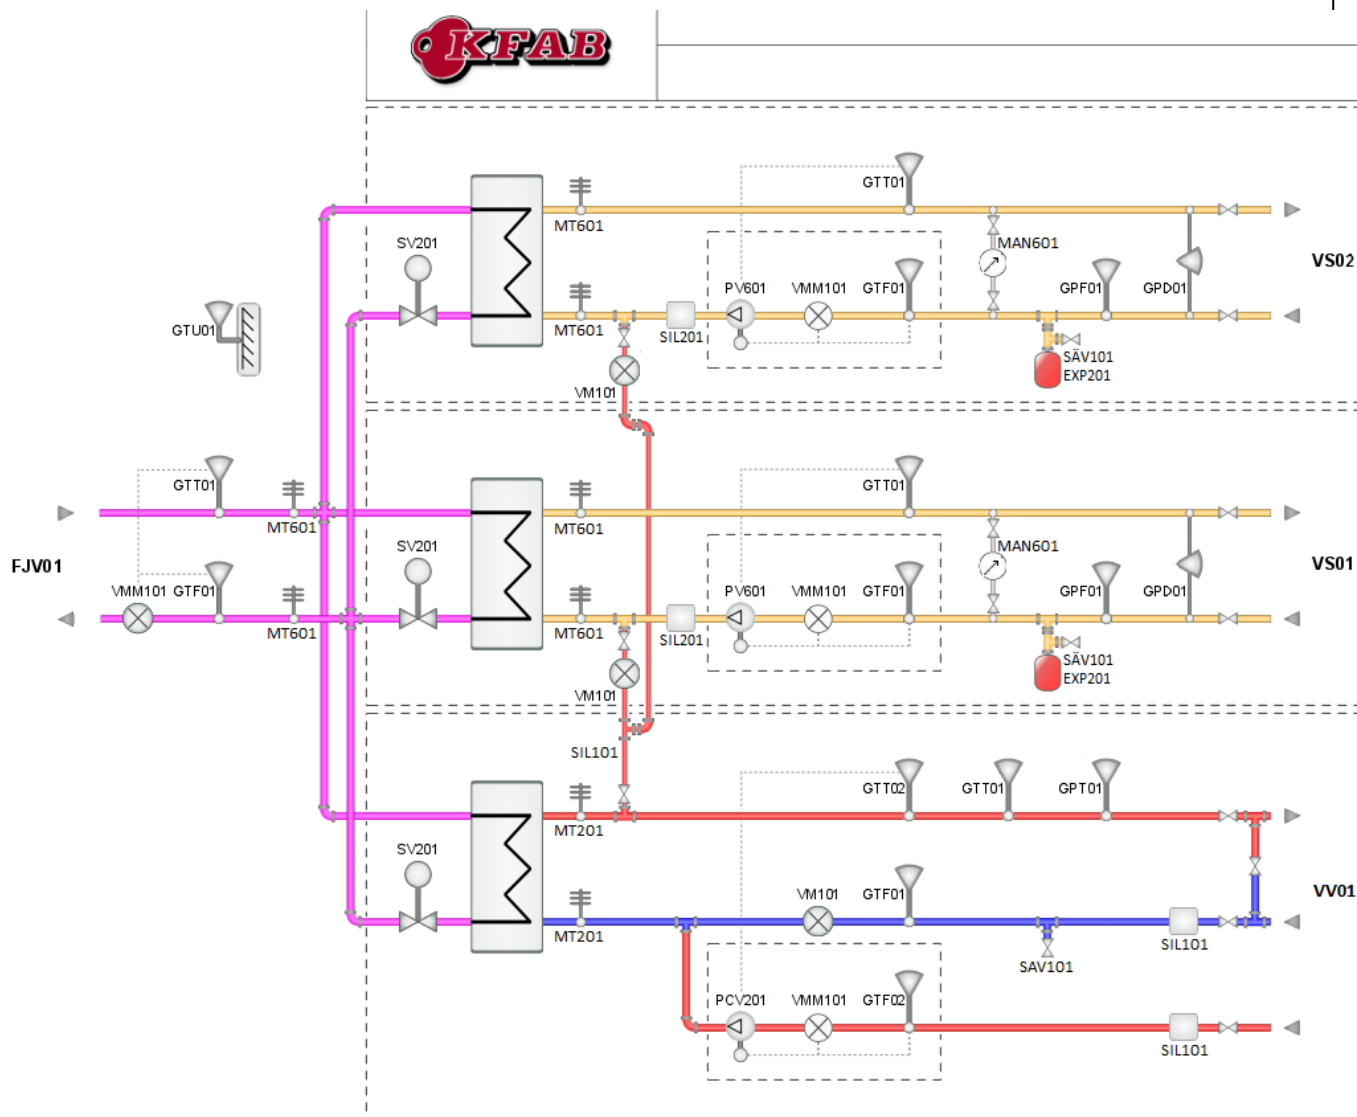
KFAB

GTT01
MT601
MAN601
VS02
SV201
PV601
VMM101
GTF01
GPF01
GPD01
GTU01
MT601
SIL201
SÄV101
EXP201
VM101

GTT01
GTT01
MT601
MT601
MAN601
FJV01
SV201
VS01
PV601
VMM101
GTF01
GPF01
GPD01
VMM101
GTF01
MT601
MT601
SIL201
SÄV101
EXP201
VM101

SIL101
GTT02
GTT01
GPT01
MT201
SV201
VM101
GTF01
VV01
MT201
SIL101
SAV101
PCV201
VMM101
GTF02
SIL101